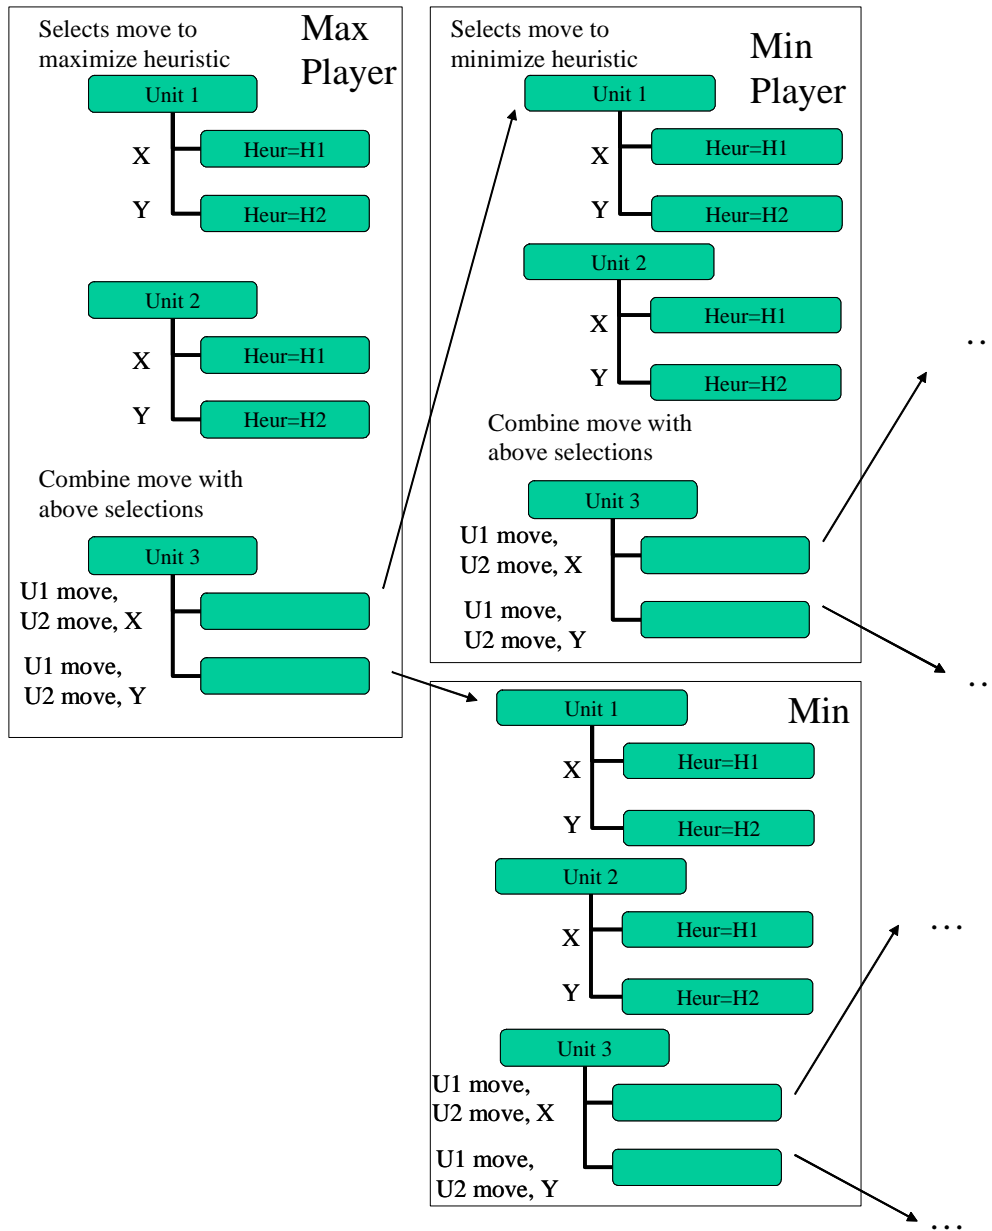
Selects move to maximize heuristic

Max Player

Unit 1

X

Heur=H1

Y

Heur=H2

Unit 2

X

Heur=H1

Y

Heur=H2

Combine move with above selections

Unit 3

U1 move, U2 move, X

U1 move, U2 move, Y

Selects move to minimize heuristic

Min Player

Unit 1

X

Heur=H1

Y

Heur=H2

Unit 2

X

Heur=H1

Y

Heur=H2

Combine move with above selections

Unit 3

U1 move, U2 move, X

U1 move, U2 move, Y

..

..

Min

Unit 1

X

Heur=H1

Y

Heur=H2

Unit 2

X

Heur=H1

Y

Heur=H2

Unit 3

U1 move, U2 move, X

U1 move, U2 move, Y

...

...